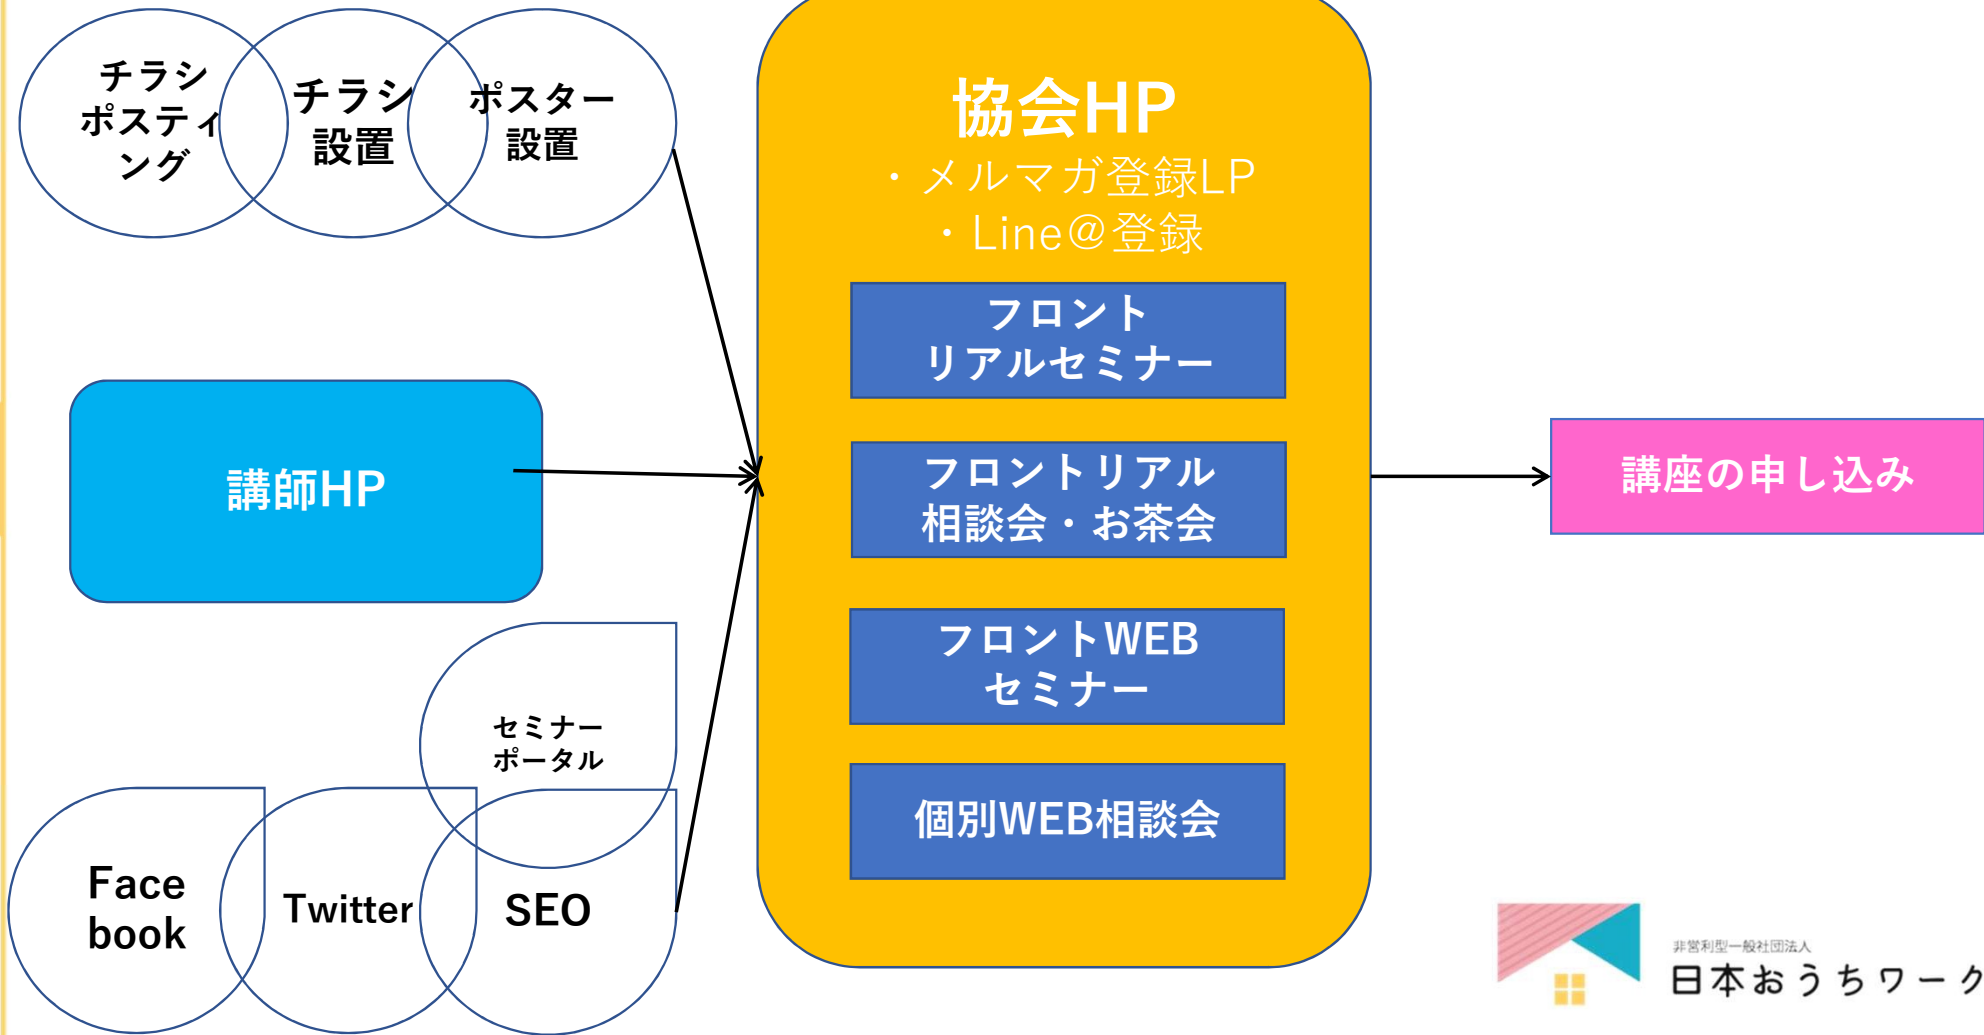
チラシポスティング

チラシ設置

ポスター設置

講師HP

セミナーポータル

Face book

Twitter

SEO

協会HP
・メルマガ登録LP
・Line@登録

フロントリアルセミナー

フロントリアル相談会・お茶会

フロントWEBセミナー

個別WEB相談会

講座の申し込み

非営利型一般社団法人
日本おうちワーク